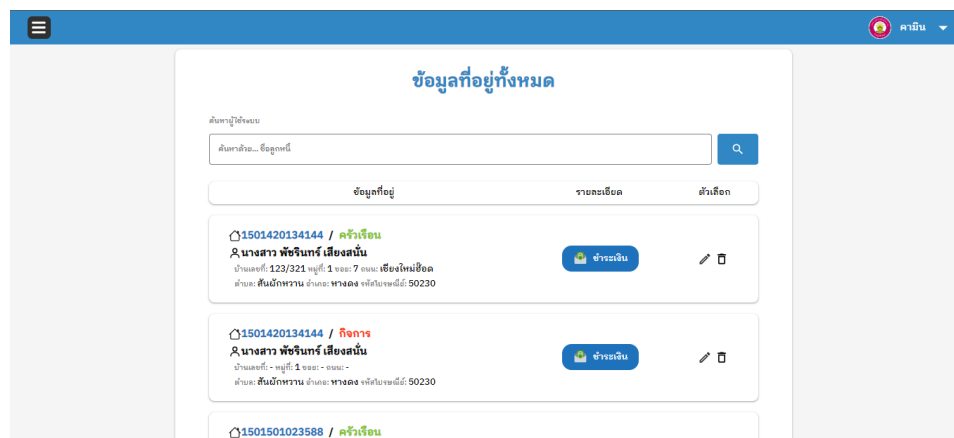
คามิน

ข้อมูลที่อยู่ทั้งหมด

ค้นหาผู้ใช้ระบบ

ค้นหาด้วย... ชื่อลูกหนี้

| ข้อมูลที่อยู่ | รายละเอียด | ตัวเลือก |
|---|---|---|

1501420134144 / ครัวเรือน
นางสาว พัชรินทร์ เสียงสนั่น
บ้านเลขที่: 123/321 หมู่ที่: 1 ซอย: 7 ถนน: เชียงใหม่ฮ็อด
ตำบล: สันผักหวาน อำเภอ: หางดง รหัสไปรษณีย์: 50230
ชำระเงิน

1501420134144 / กิจการ
นางสาว พัชรินทร์ เสียงสนั่น
บ้านเลขที่: - หมู่ที่: 1 ซอย: - ถนน: -
ตำบล: สันผักหวาน อำเภอ: หางดง รหัสไปรษณีย์: 50230
ชำระเงิน

1501501023588 / ครัวเรือน